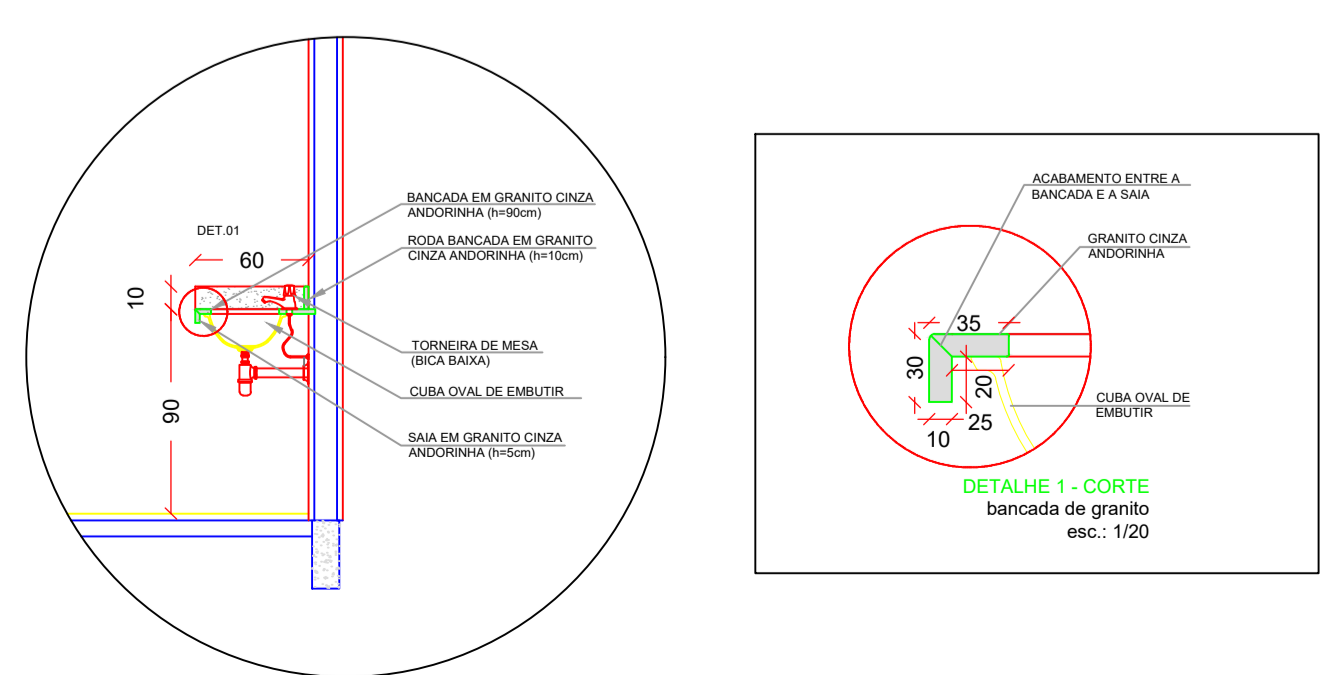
DET.01

60

10

90

BANCADA EM GRANITO CINZA ANDORINHA (h=90cm)

RODA BANCADA EM GRANITO CINZA ANDORINHA (h=10cm)

TORNEIRA DE MESA (BICA BAIXA)

CUBA OVAL DE EMBUTIR

SAIA EM GRANITO CINZA ANDORINHA (h=5cm)

ACABAMENTO ENTRE A BANCADA E A SAIA

GRANITO CINZA ANDORINHA

35

30

20

25

10

CUBA OVAL DE EMBUTIR

DETALHE 1 - CORTE
bancada de granito
esc.: 1/20